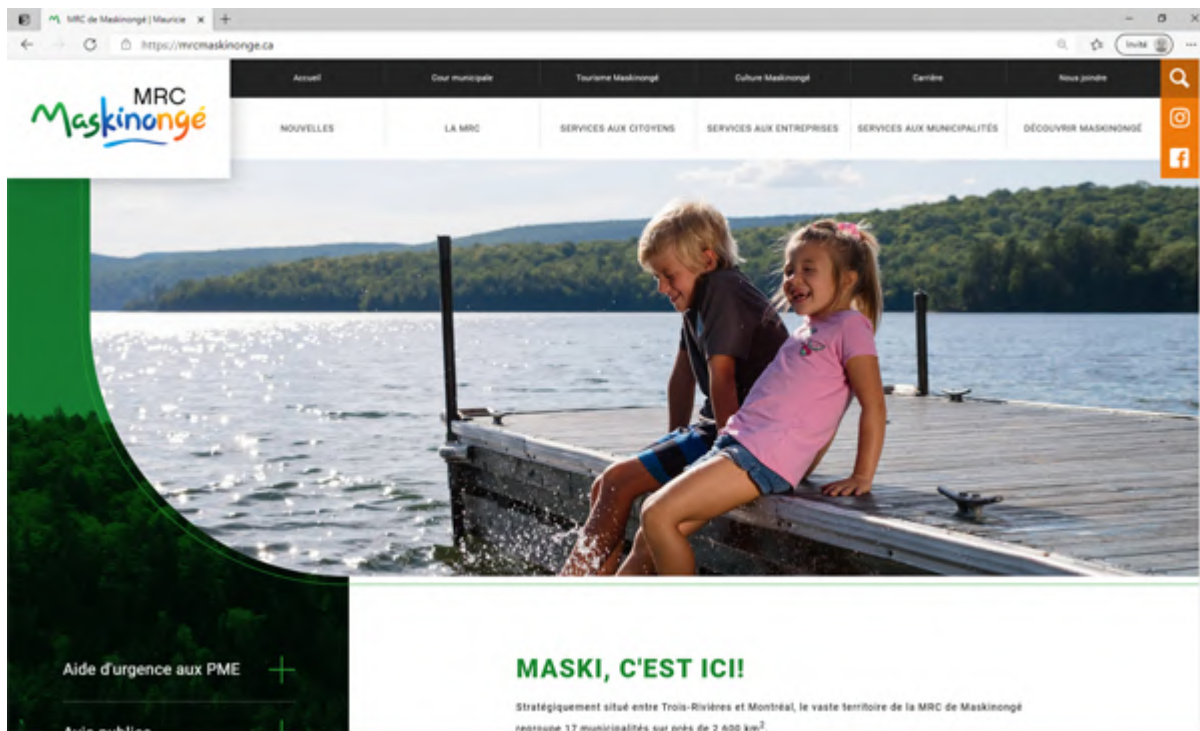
MRC de Maskinongé | Mauricie ×
https://mrcmaskinonge.ca
Invité

Accueil | Cour municipale | Tourisme Maskinongé | Culture Maskinongé | Carrière | Nous joindre

MRC Maskinongé

NOUVELLES | LA MRC | SERVICES AUX CITOYENS | SERVICES AUX ENTREPRISES | SERVICES AUX MUNICIPALITÉS | DÉCOUVRIR MASKINONGÉ

Aide d'urgence aux PME

Avis publics

MASKI, C'EST ICI!

Stratégiquement situé entre Trois-Rivières et Montréal, le vaste territoire de la MRC de Maskinongé regroupe 17 municipalités sur près de 2 600 km$^2$.